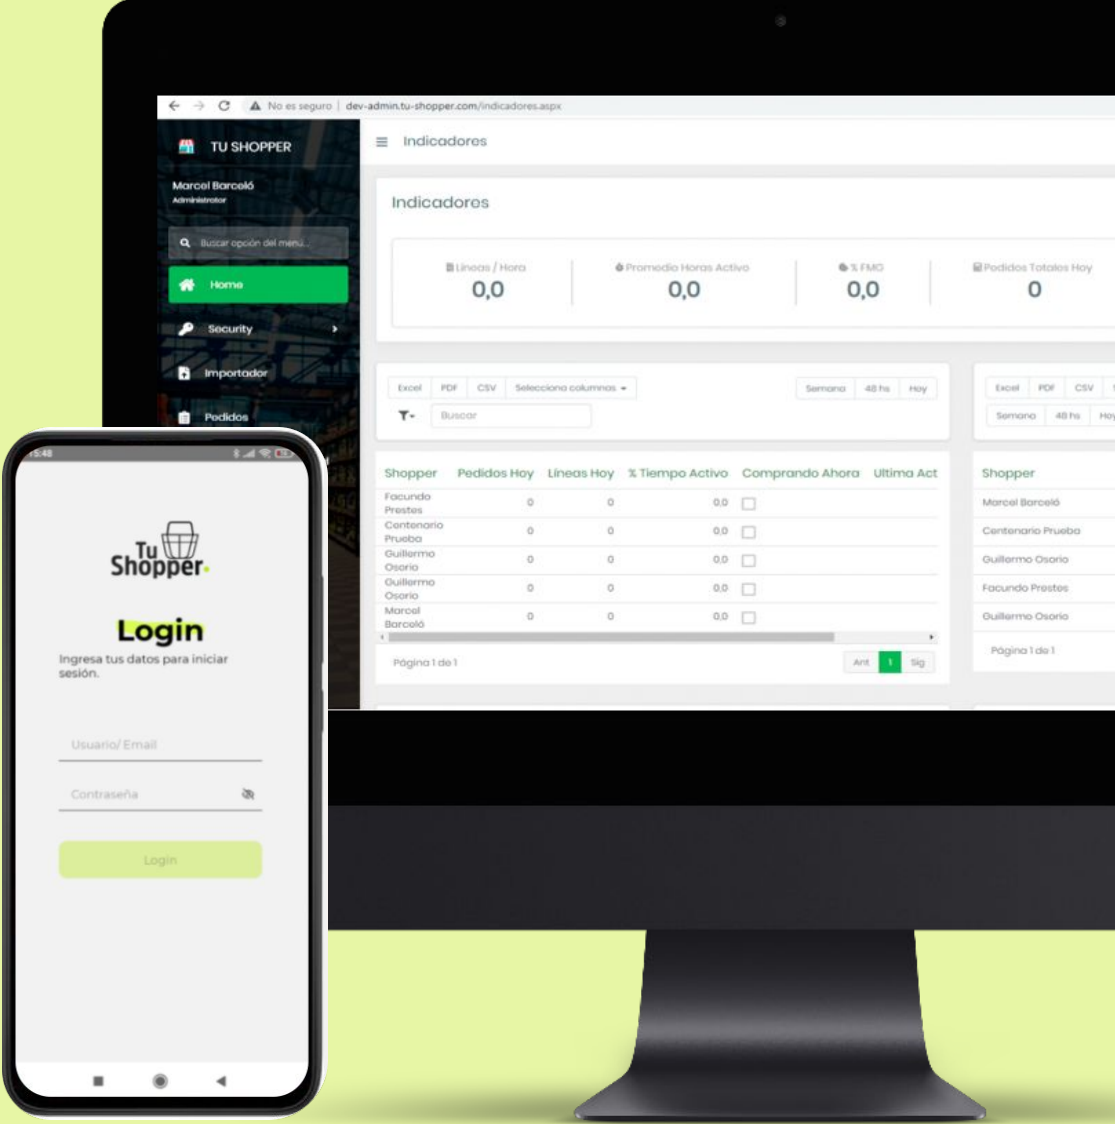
No es seguro | dev-admin.tu-shopper.com/indicadores.aspx

TU SHOPPER

Marcel Barceló
Administrator

Buscar opción del menú...

Home

Security

Importador

Pedidos

Indicadores

Indicadores

Lineas / Hora
0,0

Promedio Horas Activo
0,0

% FMO
0,0

Pedidos Totales Hoy
0

Excel PDF CSV Selecciona columnas

Semana 48 hs Hoy

Buscar

| Shopper | Pedidos Hoy | Lineas Hoy | % Tiempo Activo | Comprando Ahora | Ultima Act |
|---|---|---|---|---|---|
| Facundo Prestes | 0 | 0 | 0,0 | | |
| Centenario Prueba | 0 | 0 | 0,0 | | |
| Guillermo Osorio | 0 | 0 | 0,0 | | |
| Guillermo Osorio | 0 | 0 | 0,0 | | |
| Marcel Barceló | 0 | 0 | 0,0 | | |

Página 1 de 1

Ant 1 Sig

Excel PDF CSV

Semana 48 hs Hoy

| Shopper |
|---|
| Marcel Barceló |
| Centenario Prueba |
| Guillermo Osorio |
| Facundo Prestes |
| Guillermo Osorio |

Página 1 de 1

5:48

Tu Shopper

Login

Ingresa tus datos para iniciar sesión.

Usuario/ Email

Contraseña

Login